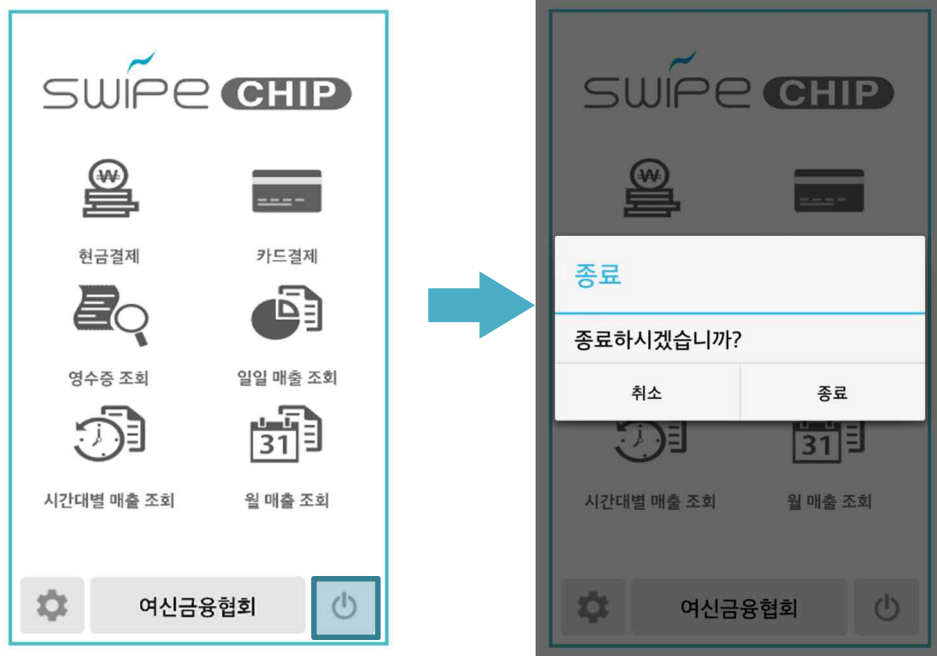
SWIPE CHIP

₩

현금결제

카드결제

영수증 조회

일일 매출 조회

31

시간대별 매출 조회

월 매출 조회

여신금융협회

SWIPE CHIP

종료

종료하시겠습니까?

취소

종료

31

시간대별 매출 조회

월 매출 조회

여신금융협회